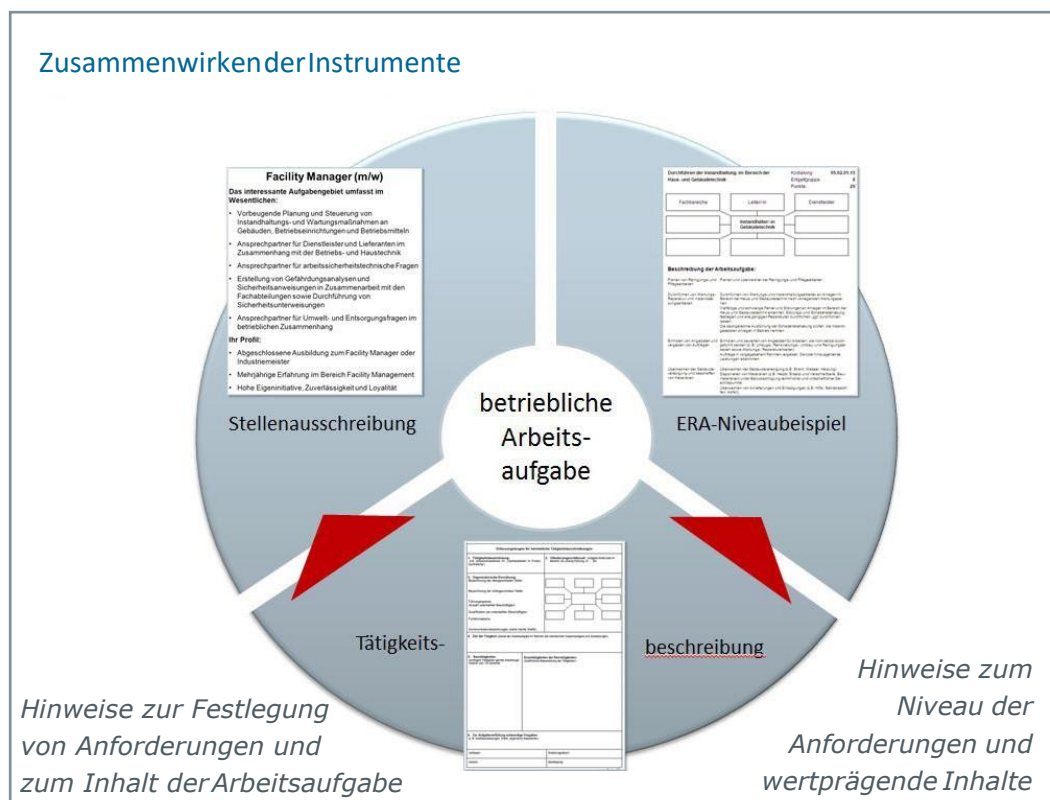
ZusammenwirkenderInstrumente

Facility Manager (m/w)

Das interessante Aufgabengebiet umfasst im Wesentlichen:

- Vorbeugende Planung und Steuerung von Instandhaltungs- und Wartungsmaßnahmen an Gebäuden, Betriebseinrichtungen und Betriebsmitteln
- Ansprechpartner für Dienstleister und Lieferanten im Zusammenhang mit der Betriebs- und Haustechnik
- Ansprechpartner für arbeitssicherheitstechnische Fragen
- Erstellung von Gefährdungsanalysen und Sicherheitsanweisungen in Zusammenarbeit mit den Fachabteilungen sowie Durchführung von Sicherheitsunterweisungen
- Ansprechpartner für Umwelt- und Entsorgungsfragen im betrieblichen Zusammenhang

Ihr Profil:

- Abgeschlossene Ausbildung zum Facility Manager oder Industriemeister
- Mehrjährige Erfahrung im Bereich Facility Management
- Hohe Eigeninitiative, Zuverlässigkeit und Loyalität

Stellenausschreibung

Durchführen der Instandhaltung im Bereich der Haus- und Gebäudetechnik

Kodierung 05.02.01.15
Entgeltgruppe 8
Punkte 29

Fachbereiche | Leiter/in | Dienstleister

Instandhalter/-in Gebäudetechnik

Beschreibung der Arbeitsaufgabe:

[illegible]

ERA-Niveaubeispiel

betriebliche Arbeitsaufgabe

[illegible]

Tätigkeits-

beschreibung

Hinweise zur Festlegung von Anforderungen und zum Inhalt derArbeitsaufgabe

Hinweise zum Niveau der Anforderungen und wertprägende Inhalte